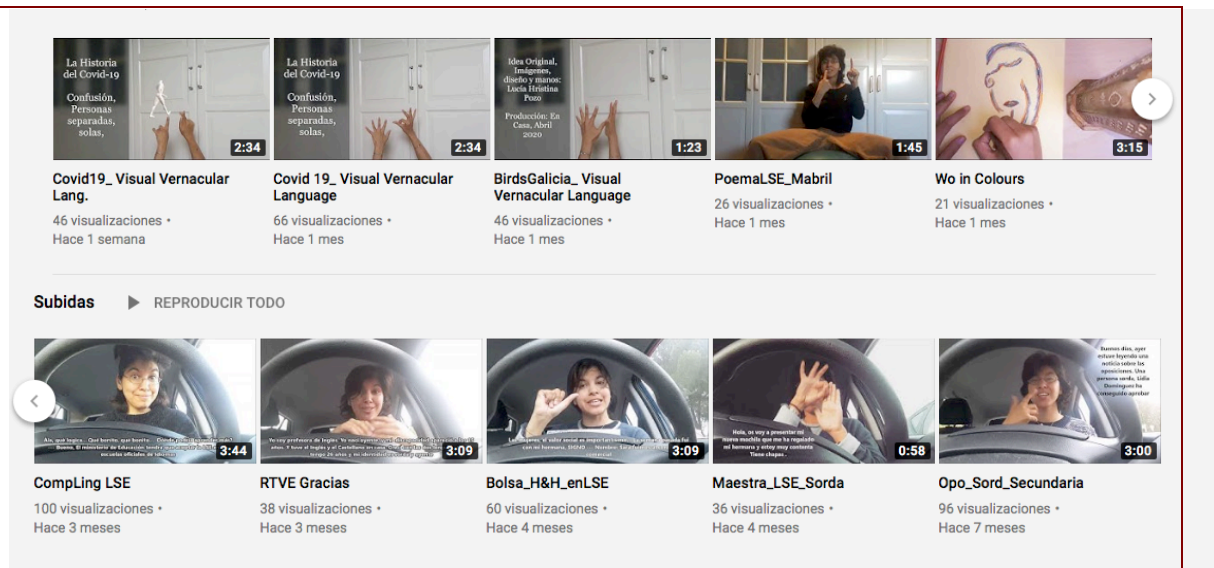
La Historia del Covid-19

Confusión, Personas separadas, solas,

2:34

Covid19_ Visual Vernacular Lang.

46 visualizaciones •
Hace 1 semana

La Historia del Covid-19

Confusión, Personas separadas, solas,

2:34

Covid 19_ Visual Vernacular Language

66 visualizaciones •
Hace 1 mes

Idea Original, Imágenes, diseño y manos: Lucía Hristina Pozo

Producción: En Casa, Abril 2020

1:23

BirdsGalicia_ Visual Vernacular Language

46 visualizaciones •
Hace 1 mes

1:45

PoemaLSE_Mabril

26 visualizaciones •
Hace 1 mes

3:15

Wo in Colours

21 visualizaciones •
Hace 1 mes

Subidas

REPRODUCIR TODO

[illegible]

3:44

CompLing LSE

100 visualizaciones •
Hace 3 meses

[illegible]

3:09

RTVE Gracias

38 visualizaciones •
Hace 3 meses

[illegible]

3:09

Bolsa_H&H_enLSE

60 visualizaciones •
Hace 4 meses

Hola, os voy a presentar mi nueva mochila que me ha regalado mi hermana y estoy muy contenta. Tiene chapas...

0:58

Maestra_LSE_Sorda

36 visualizaciones •
Hace 4 meses

Buenos días, ayer estuve leyendo una noticia sobre las oposiciones. Una persona sorda, Lidia Domínguez ha conseguido aprobar

3:00

Opo_Sord_Secundaria

96 visualizaciones •
Hace 7 meses